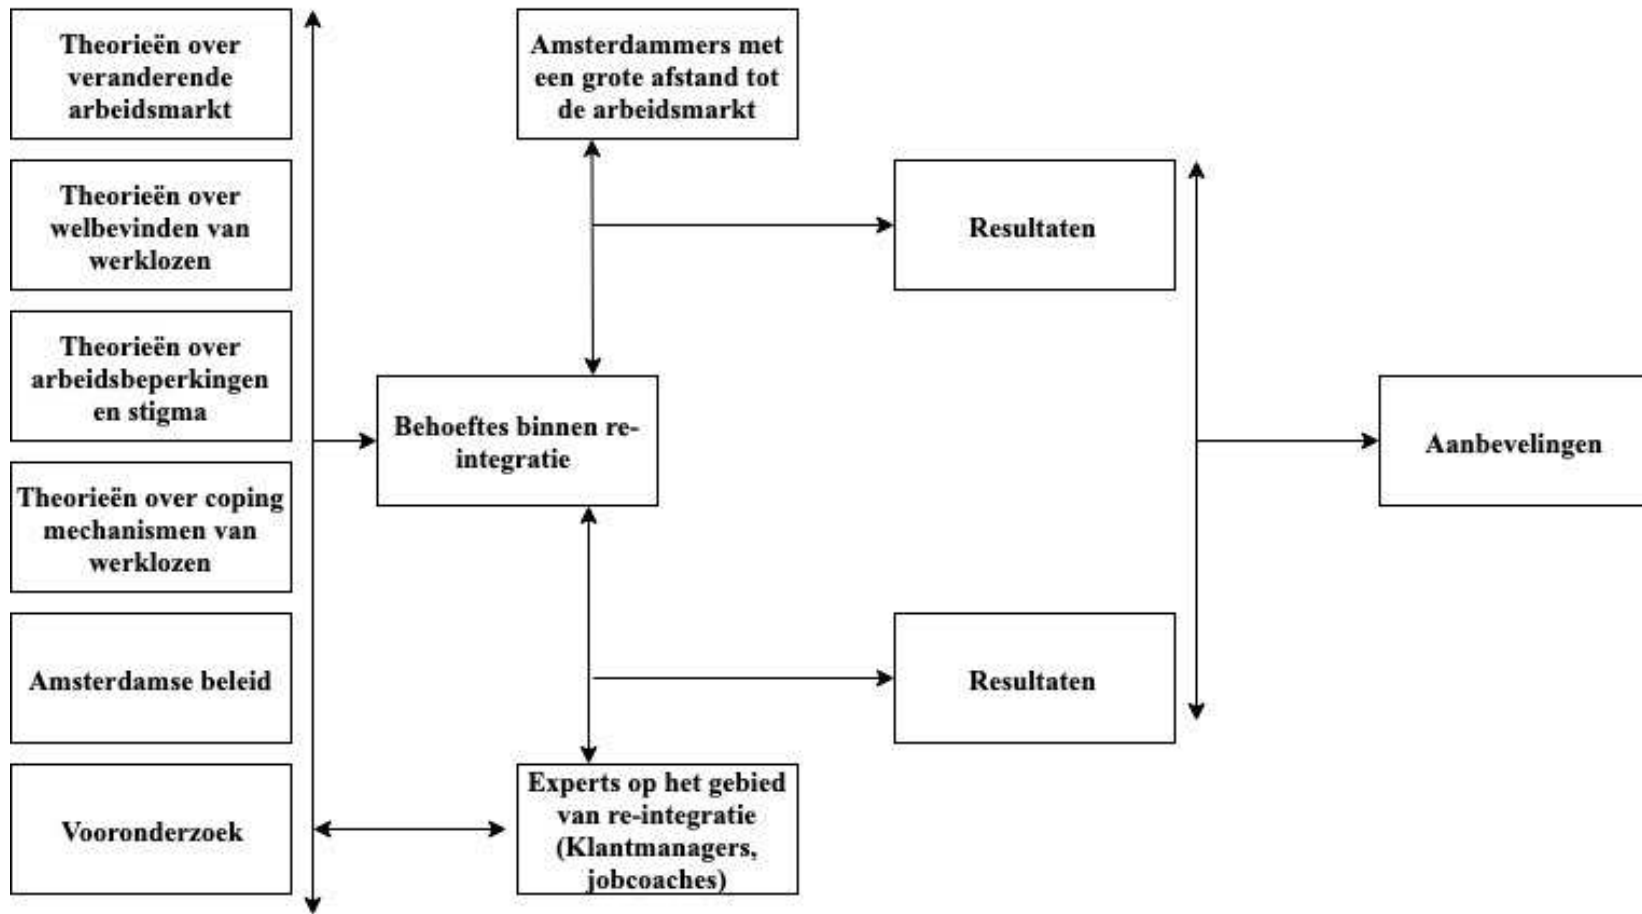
Theorieën over veranderende arbeidsmarkt

Theorieën over welbevinden van werklozen

Theorieën over arbeidsbeperkingen en stigma

Theorieën over coping mechanismen van werklozen

Amsterdamse beleid

Vooronderzoek

Amsterdammers met een grote afstand tot de arbeidsmarkt

Behoeftes binnen re-integratie

Experts op het gebied van re-integratie (Klantmanagers, jobcoaches)

Resultaten

Resultaten

Aanbevelingen